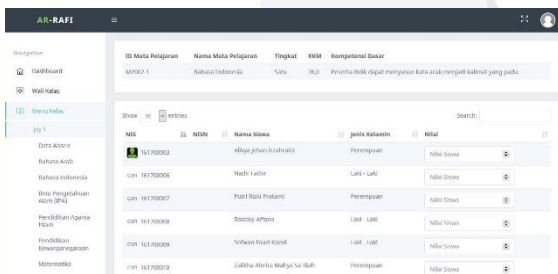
AR-RAFI

Navigation

Dashboard

Wali Kelas

Menu Kelas

Joy 1

Data Absen

Bahasa Arab

Bahasa Indonesia

Ilmu Pengetahuan Alam (IPA)

Pendidikan Agama Islam

Pendidikan Kewarganegaraan

Matematika

| ID Mata Pelajaran | Nama Mata Pelajaran | Tingkat | KKM | Kompetensi Dasar |
|---|---|---|---|---|
| MP002-1 | Bahasa Indonesia | Satu | 76 | Peserta didik dapat menyusun kata acak menjadi kalimat yang padu |

Show 10 entries

Search:

| NIS | NISN | Nama Siswa | Jenis Kelamin | Nilai |
|---|---|---|---|---|
| 161708003 | | Alisya Jehan Izzahaira | Perempuan | Nilai Siswa |
| 161708006 | | Nadir Lathir | Laki - Laki | Nilai Siswa |
| 161708007 | | Putri Rizki Pratami | Perempuan | Nilai Siswa |
| 161708008 | | Bolosky Affano | Laki - Laki | Nilai Siswa |
| 161708009 | | Sirwan Fauzi Kamil | Laki - Laki | Nilai Siswa |
| 161708010 | | Zalikha Abrina Maliya Sa'diah | Perempuan | Nilai Siswa |